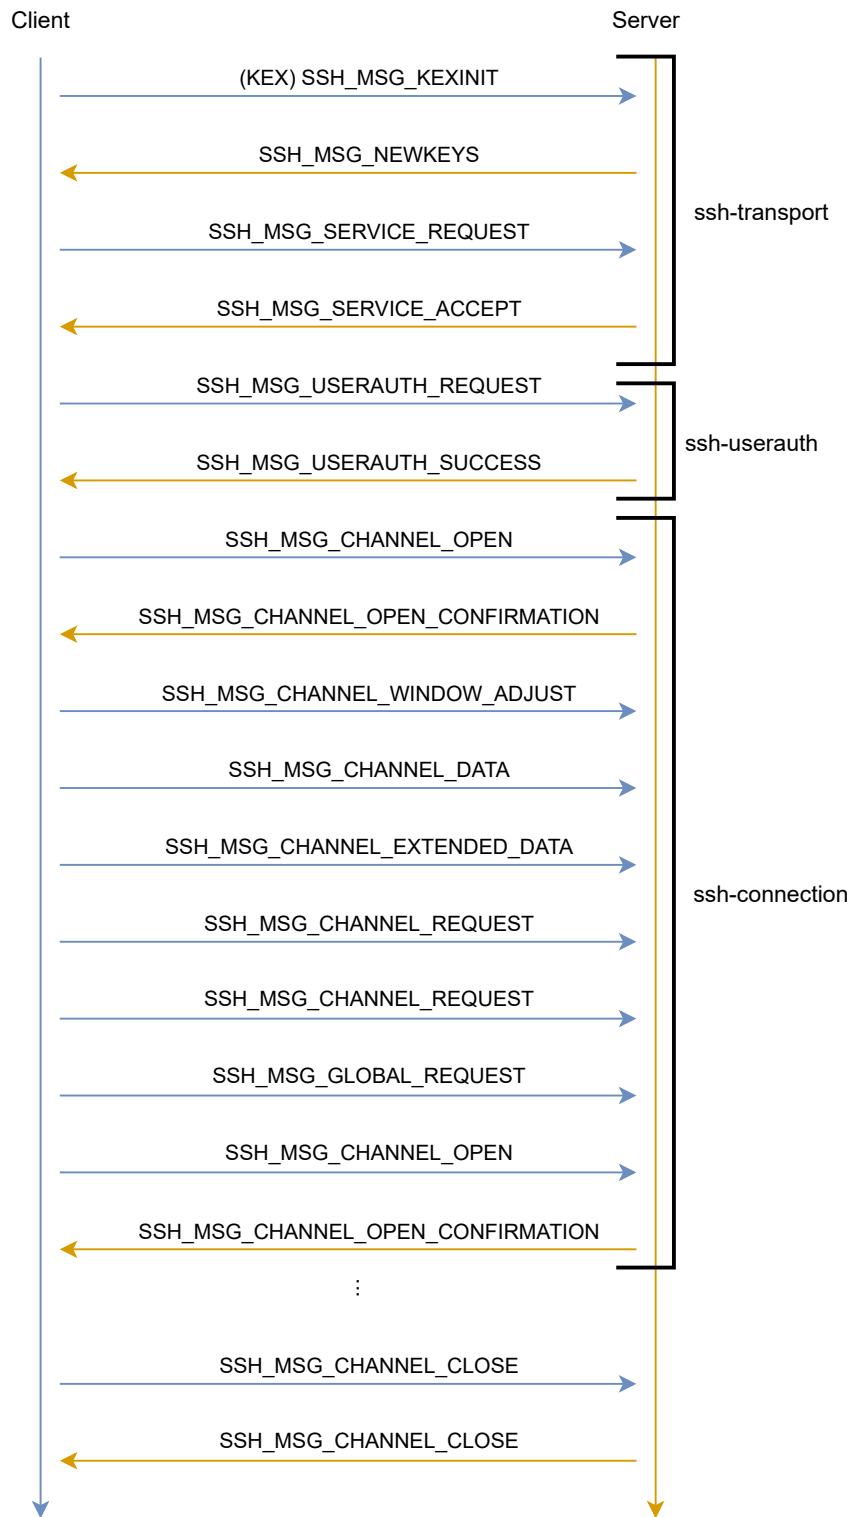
Client

Server

(KEX) SSH_MSG_KEXINIT

SSH_MSG_NEWKEYS

SSH_MSG_SERVICE_REQUEST

SSH_MSG_SERVICE_ACCEPT

ssh-transport

SSH_MSG_USERAUTH_REQUEST

SSH_MSG_USERAUTH_SUCCESS

ssh-userauth

SSH_MSG_CHANNEL_OPEN

SSH_MSG_CHANNEL_OPEN_CONFIRMATION

SSH_MSG_CHANNEL_WINDOW_ADJUST

SSH_MSG_CHANNEL_DATA

SSH_MSG_CHANNEL_EXTENDED_DATA

SSH_MSG_CHANNEL_REQUEST

SSH_MSG_CHANNEL_REQUEST

SSH_MSG_GLOBAL_REQUEST

SSH_MSG_CHANNEL_OPEN

SSH_MSG_CHANNEL_OPEN_CONFIRMATION

ssh-connection

⋮

SSH_MSG_CHANNEL_CLOSE

SSH_MSG_CHANNEL_CLOSE